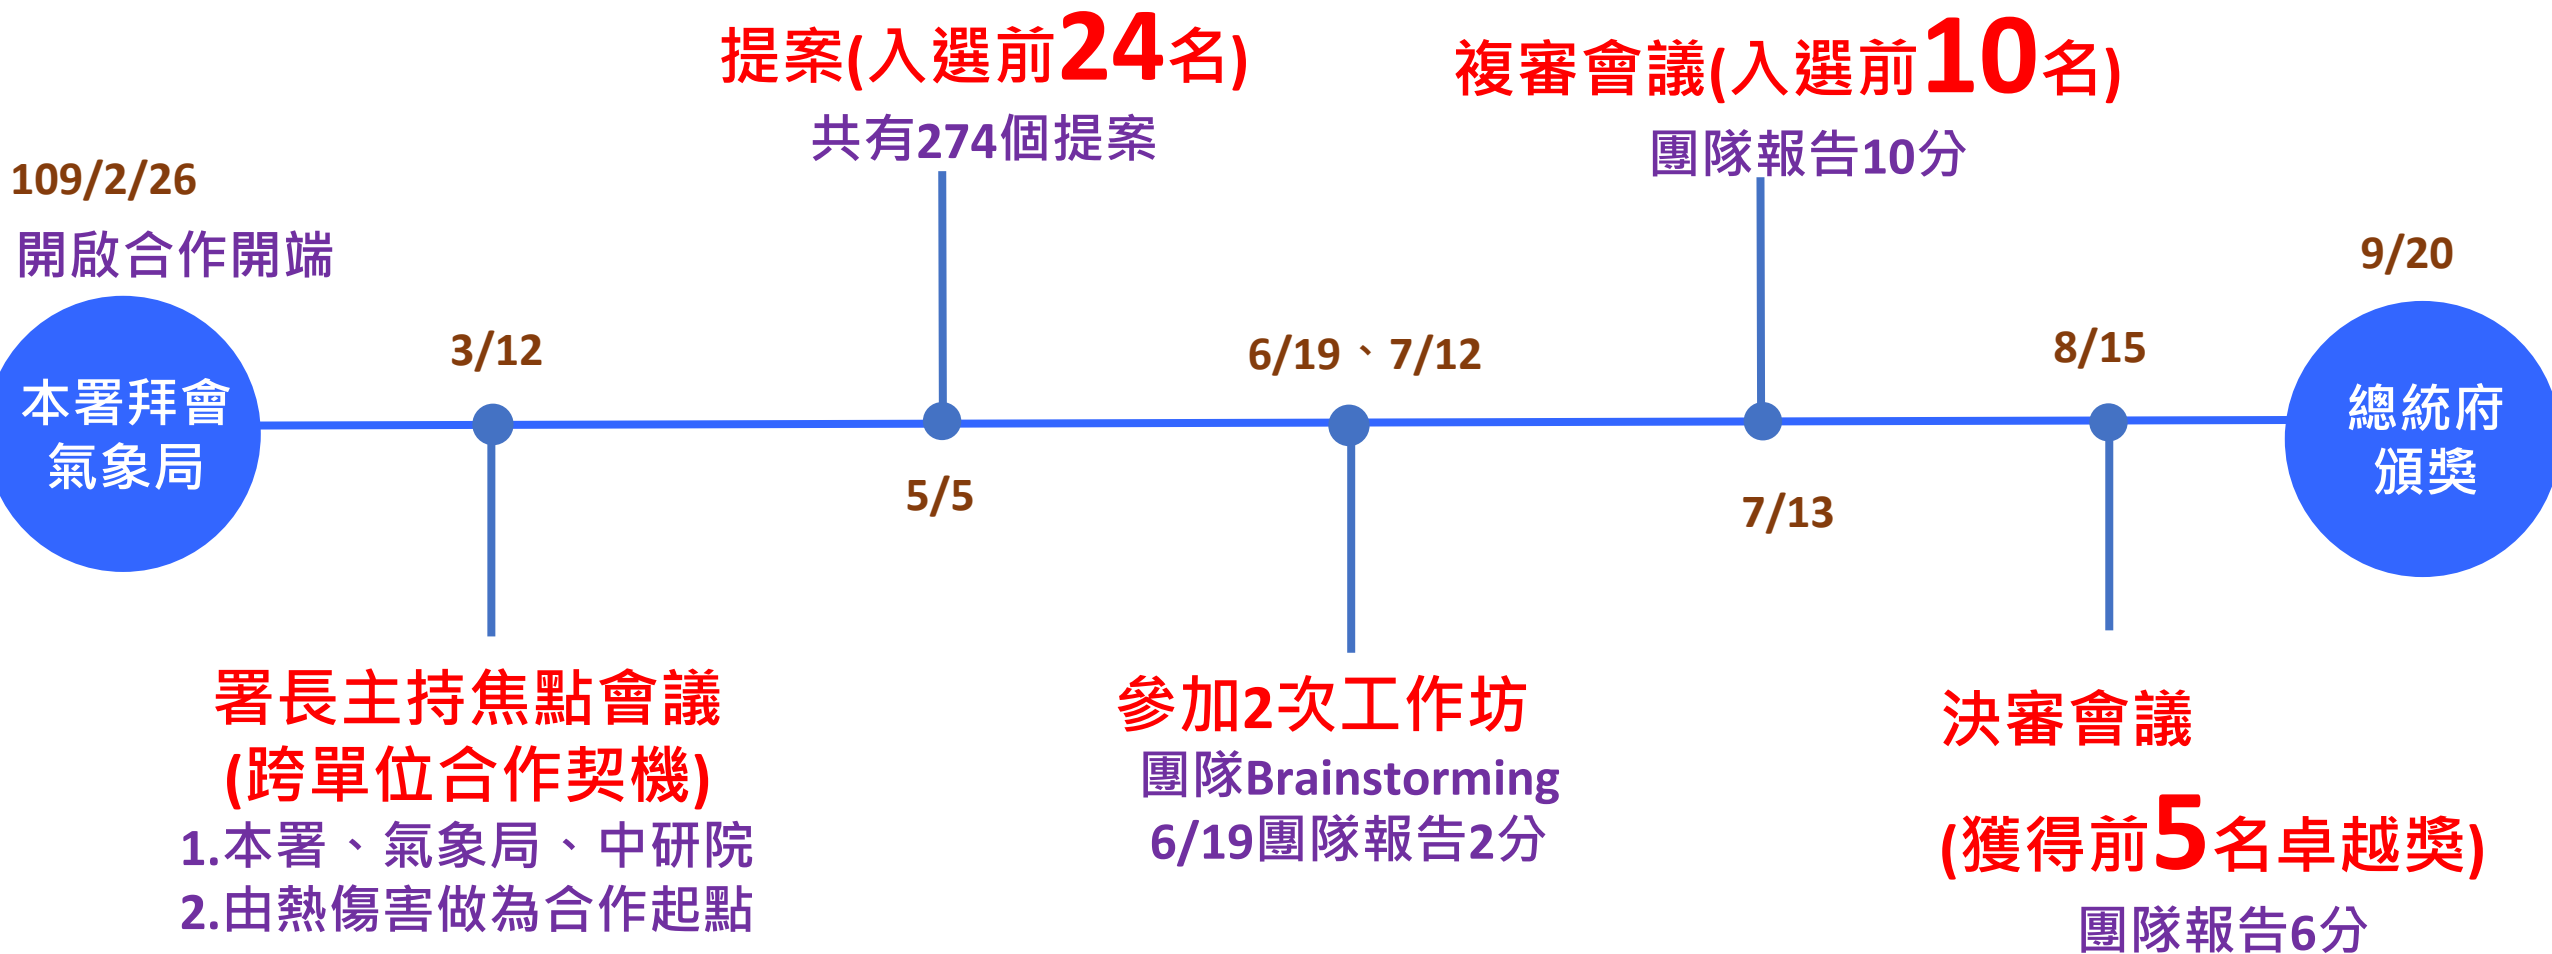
提案(入選前24名)
共有274個提案

複審會議(入選前10名)
團隊報告10分

109/2/26
開啟合作開端

9/20

本署拜會
氣象局

3/12

6/19、7/12

8/15

總統府
頒獎

5/5

7/13

署長主持焦點會議
(跨單位合作契機)
1.本署、氣象局、中研院
2.由熱傷害做為合作起點

參加2次工作坊
團隊Brainstorming
6/19團隊報告2分

決審會議

(獲得前5名卓越獎)
團隊報告6分